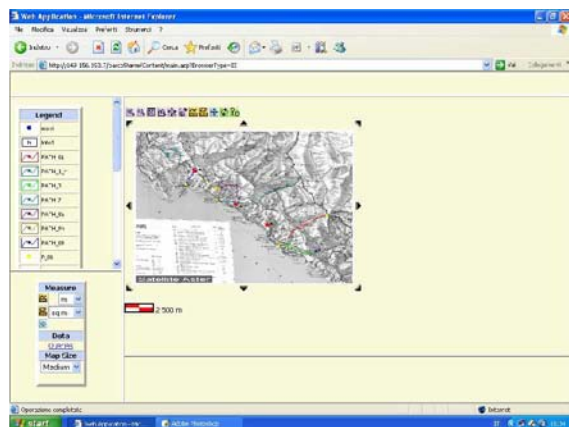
Web Application - Microsoft Internet Explorer
File Modifica Visualizza Preferiti Strumenti ?
Indietro Cerca Preferiti
Indirizzo http://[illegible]/main.aspx?BrowserType=IE
Vai Collegamenti

Legend
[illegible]
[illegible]
PATH_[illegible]
PATH_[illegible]
PATH_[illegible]
PATH_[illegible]
PATH_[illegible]
PATH_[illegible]
PATH_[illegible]
P_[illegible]

Measure
m
sq.m
Data
Queries
Map Size
Medium

Satellite Aster
2 500 m

Operazione completata
Internet
start
Web Application - Mic...
Adobe Photoshop
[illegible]